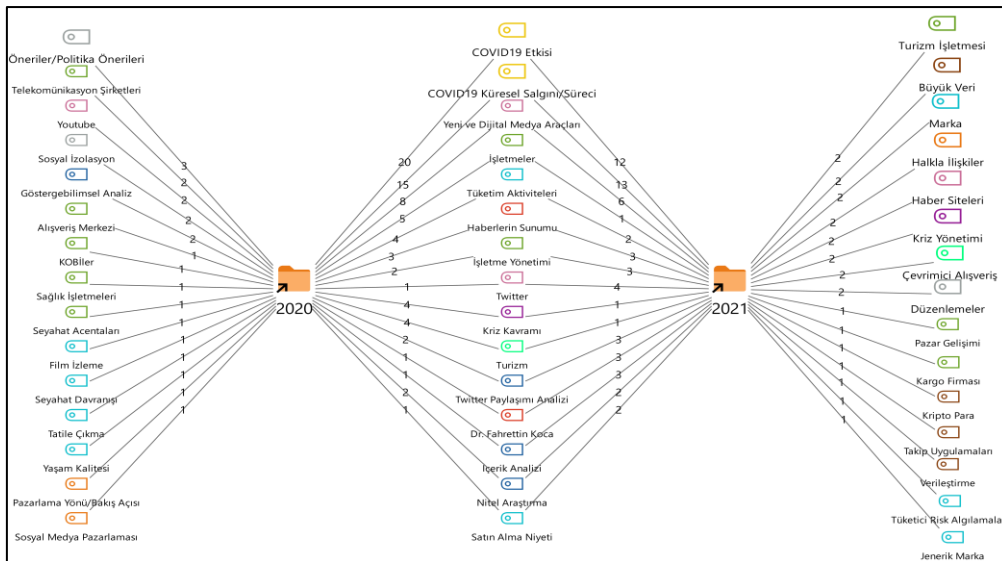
Öneriler/Politika Önerileri
Telekomünikasyon Şirketleri
Youtube
Sosyal İzolasyon
Göstergebilimsel Analiz
Alışveriş Merkezi
KOBİler
Sağlık İşletmeleri
Seyahat Acentaları
Film İzleme
Seyahat Davranışı
Tatile Çıkma
Yaşam Kalitesi
Pazarlama Yönü/Bakış Açısı
Sosyal Medya Pazarlaması

3
2
2
2
2
1
1
1
1
1
1
1
1
1
1

2020

COVID19 Etkisi
COVID19 Küresel Salgını/Süreci
Yeni ve Dijital Medya Araçları
İşletmeler
Tüketim Aktiviteleri
Haberlerin Sunumu
İşletme Yönetimi
Twitter
Kriz Kavramı
Turizm
Twitter Paylaşımı Analizi
Dr. Fahrettin Koca
İçerik Analizi
Nitel Araştırma
Satın Alma Niyeti

20
15
8
5
4
3
2
1
4
4
2
1
1
2
1

12
13
6
1
2
3
3
4
1
1
3
3
3
2
2

2021

Turizm İşletmesi
Büyük Veri
Marka
Halkla İlişkiler
Haber Siteleri
Kriz Yönetimi
Çevrimiçi Alışveriş
Düzenlemeler
Pazar Gelişimi
Kargo Firması
Kripto Para
Takip Uygulamaları
Verileştirme
Tüketici Risk Algılamala
Jenerik Marka

2
2
2
2
2
2
2
2
1
1
1
1
1
1
1